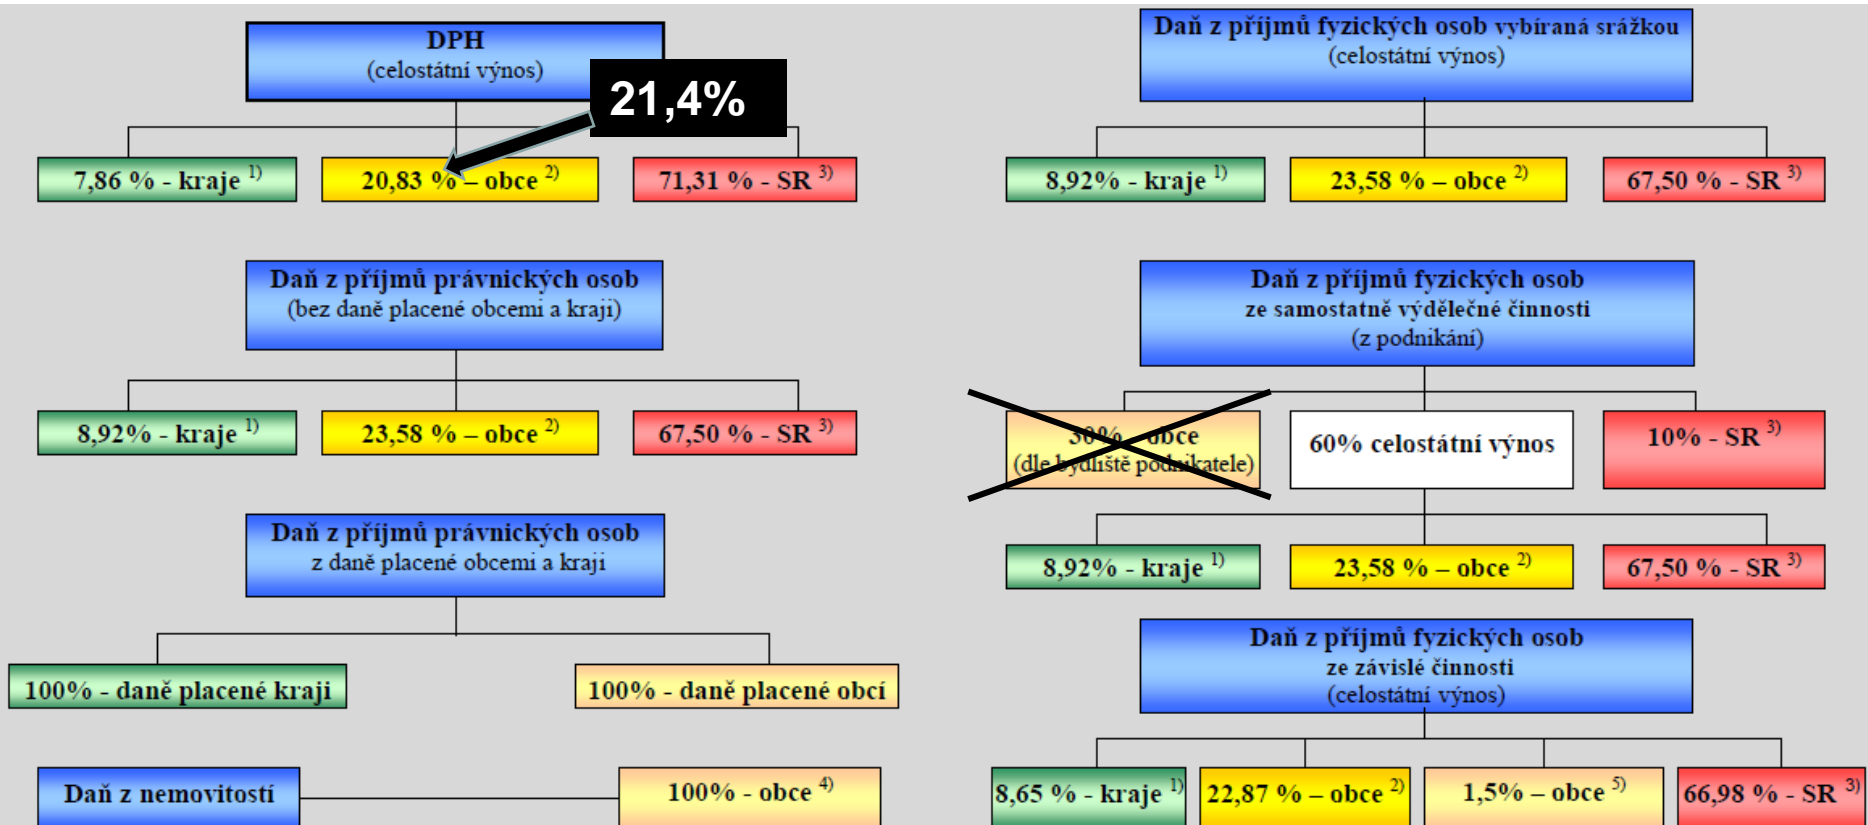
DPH
(celostátní výnos)

21,4%

7,86 % - kraje $^{1)}$

20,83 % – obce $^{2)}$

71,31 % - SR $^{3)}$

Daň z příjmů fyzických osob vybíraná srážkou
(celostátní výnos)

8,92% - kraje $^{1)}$

23,58 % – obce $^{2)}$

67,50 % - SR $^{3)}$

Daň z příjmů právnických osob
(bez daně placené obcemi a kraji)

8,92% - kraje $^{1)}$

23,58 % – obce $^{2)}$

67,50 % - SR $^{3)}$

Daň z příjmů fyzických osob
ze samostatně výdělečné činnosti
(z podnikání)

30% - obce
(dle bydliště podnikatele)

60% celostátní výnos

10% - SR $^{3)}$

Daň z příjmů právnických osob
z daně placené obcemi a kraji

8,92% - kraje $^{1)}$

23,58 % – obce $^{2)}$

67,50 % - SR $^{3)}$

100% - daně placené kraji

100% - daně placené obcí

Daň z příjmů fyzických osob
ze závislé činnosti
(celostátní výnos)

Daň z nemovitostí

100% - obce $^{4)}$

8,65 % - kraje $^{1)}$

22,87 % – obce $^{2)}$

1,5% – obce $^{5)}$

66,98 % - SR $^{3)}$